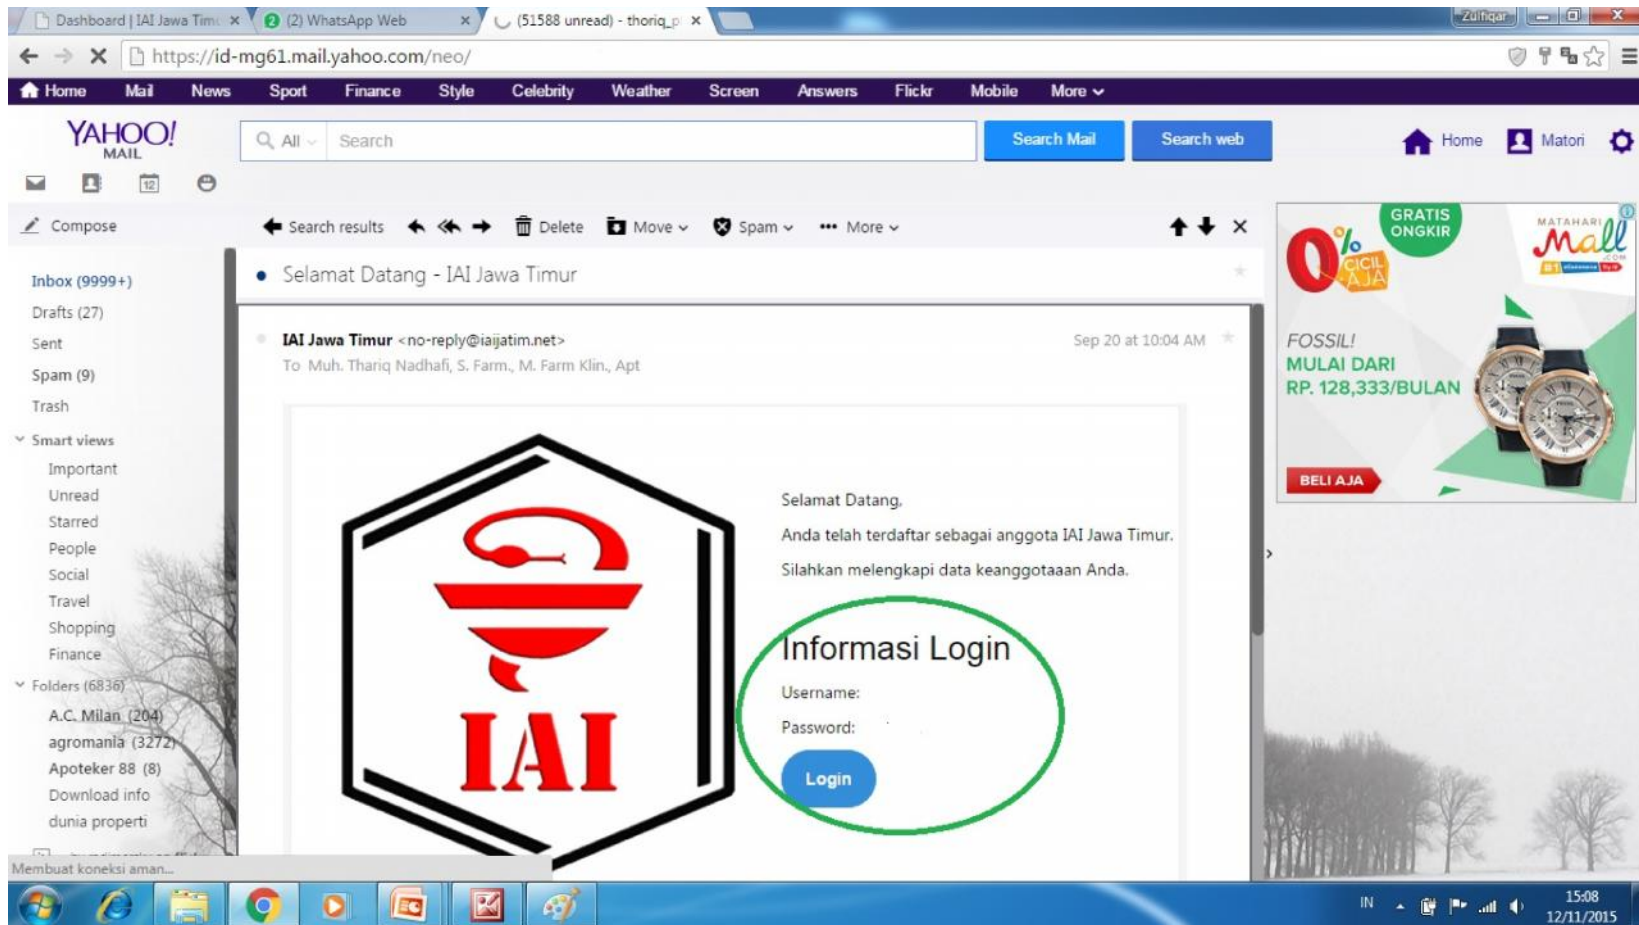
Dashboard | IAI Jawa Timu ×
2 (2) WhatsApp Web ×
(51588 unread) - thoriq_p ×
Zulfiqar
https://id-mg61.mail.yahoo.com/neo/

Home Mail News Sport Finance Style Celebrity Weather Screen Answers Flickr Mobile More

YAHOO! MAIL
All Search
Search Mail
Search web
Home Matori

Compose
Search results Delete Move Spam More

Inbox (9999+)
Drafts (27)
Sent
Spam (9)
Trash
Smart views
Important
Unread
Starred
People
Social
Travel
Shopping
Finance
Folders (6836)
A.C. Milan (204)
agromania (3272)
Apoteker 88 (8)
Download info
dunia properti

Selamat Datang - IAI Jawa Timur

IAI Jawa Timur <no-reply@iaijatim.net>
Sep 20 at 10:04 AM
To Muh. Thariq Nadhafi, S. Farm., M. Farm Klin., Apt

IAI

Selamat Datang,
Anda telah terdaftar sebagai anggota IAI Jawa Timur.
Silahkan melengkapi data keanggotaan Anda.

Informasi Login
Username:
Password:
Login

0% CICIL AJA
GRATIS ONGKIR
MATAHARI Mall .COM
FOSSIL!
MULAI DARI
RP. 128,333/BULAN
BELI AJA

Membuat koneksi aman...

IN
15:08
12/11/2015